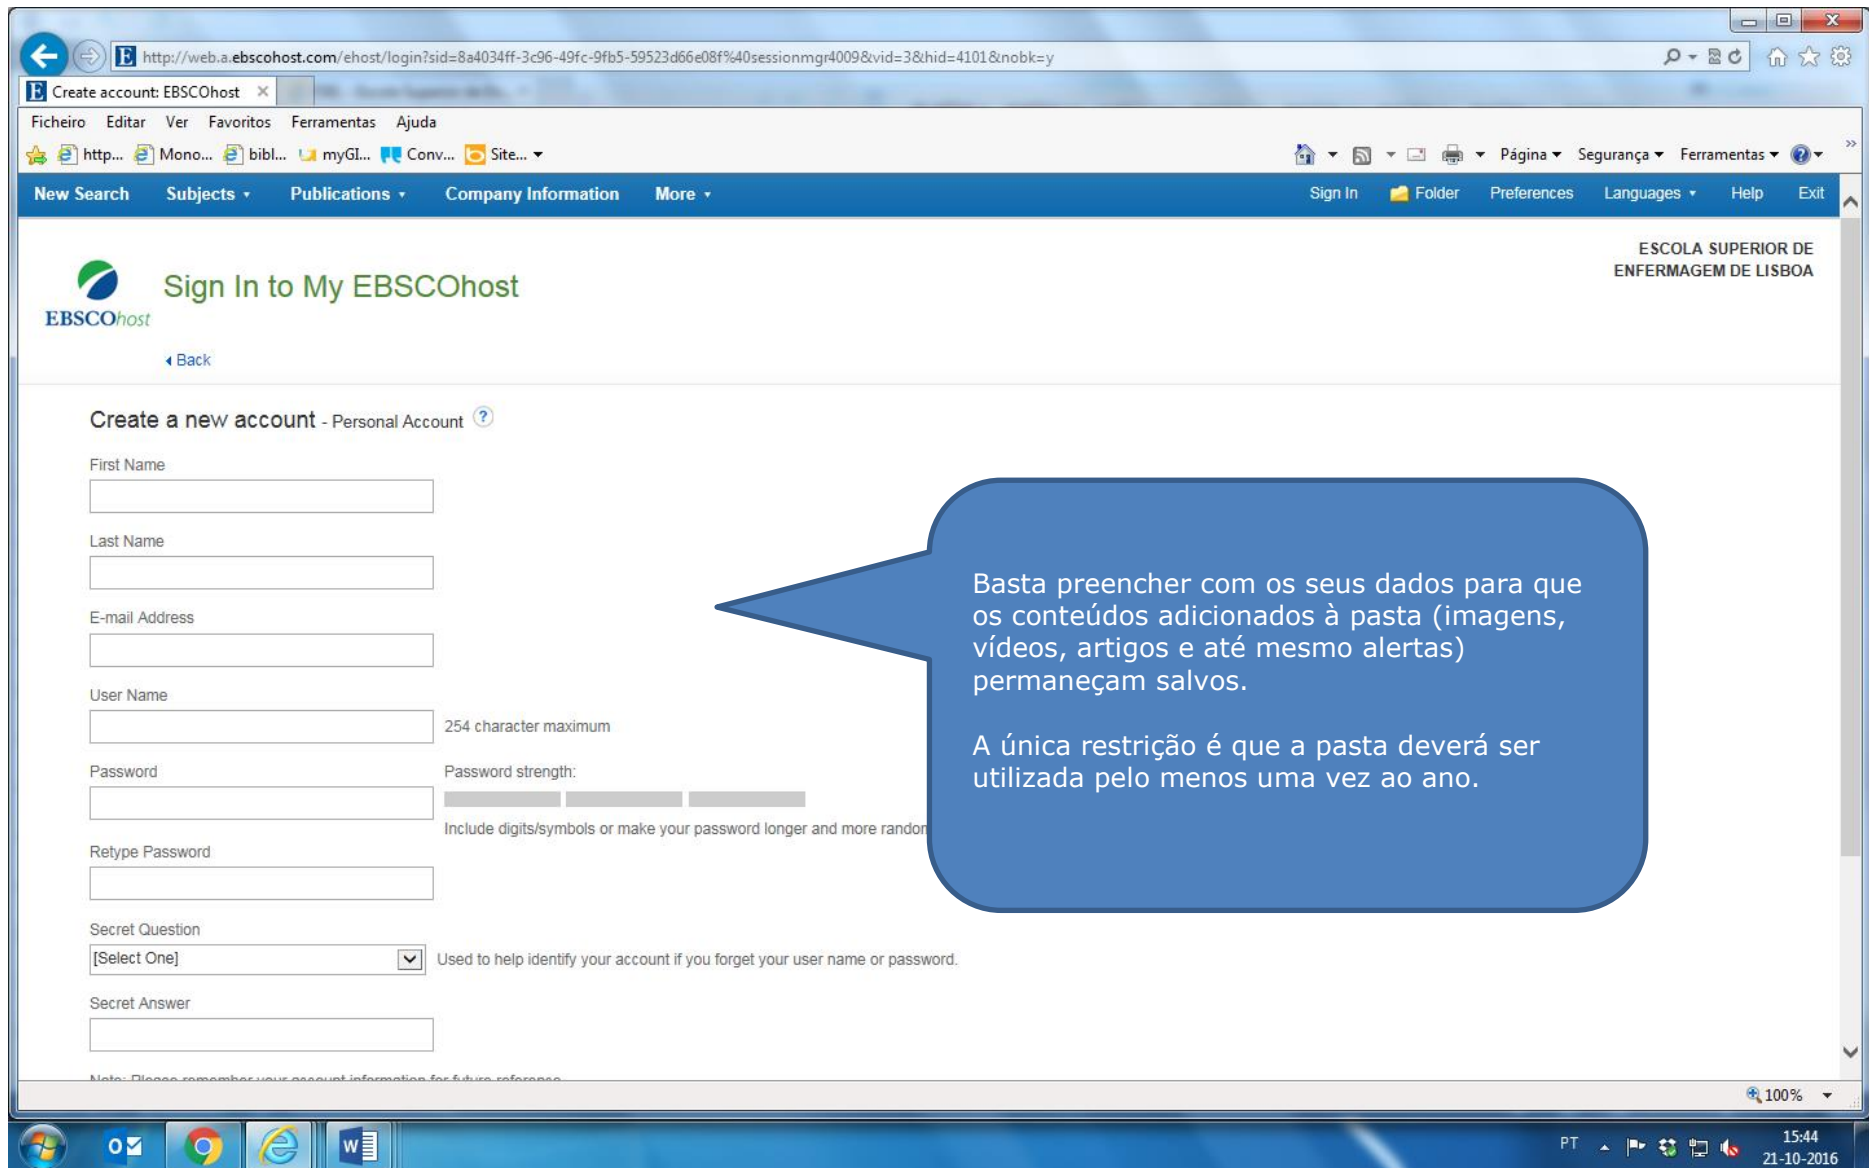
http://web.a.ebscohost.com/ehost/login?sid=8a4034ff-3c96-49fc-9fb5-59523d66e08f%40sessionmgr4009&vid=3&hid=4101&nobk=y

Create account: EBSCOhost

Ficheiro Editar Ver Favoritos Ferramentas Ajuda

http... Mono... bibl... myGI... Conv... Site...

Página Segurança Ferramentas

New Search Subjects Publications Company Information More

Sign In Folder Preferences Languages Help Exit

ESCOLA SUPERIOR DE ENFERMAGEM DE LISBOA

EBSCOhost

Sign In to My EBSCOhost

Back

Create a new account - Personal Account

First Name

Last Name

E-mail Address

User Name

254 character maximum

Password

Password strength:

Include digits/symbols or make your password longer and more randon

Retype Password

Secret Question

[Select One]

Used to help identify your account if you forget your user name or password.

Secret Answer

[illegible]

Basta preencher com os seus dados para que os conteúdos adicionados à pasta (imagens, vídeos, artigos e até mesmo alertas) permaneçam salvos.

A única restrição é que a pasta deverá ser utilizada pelo menos uma vez ao ano.

100%

PT

15:44
21-10-2016